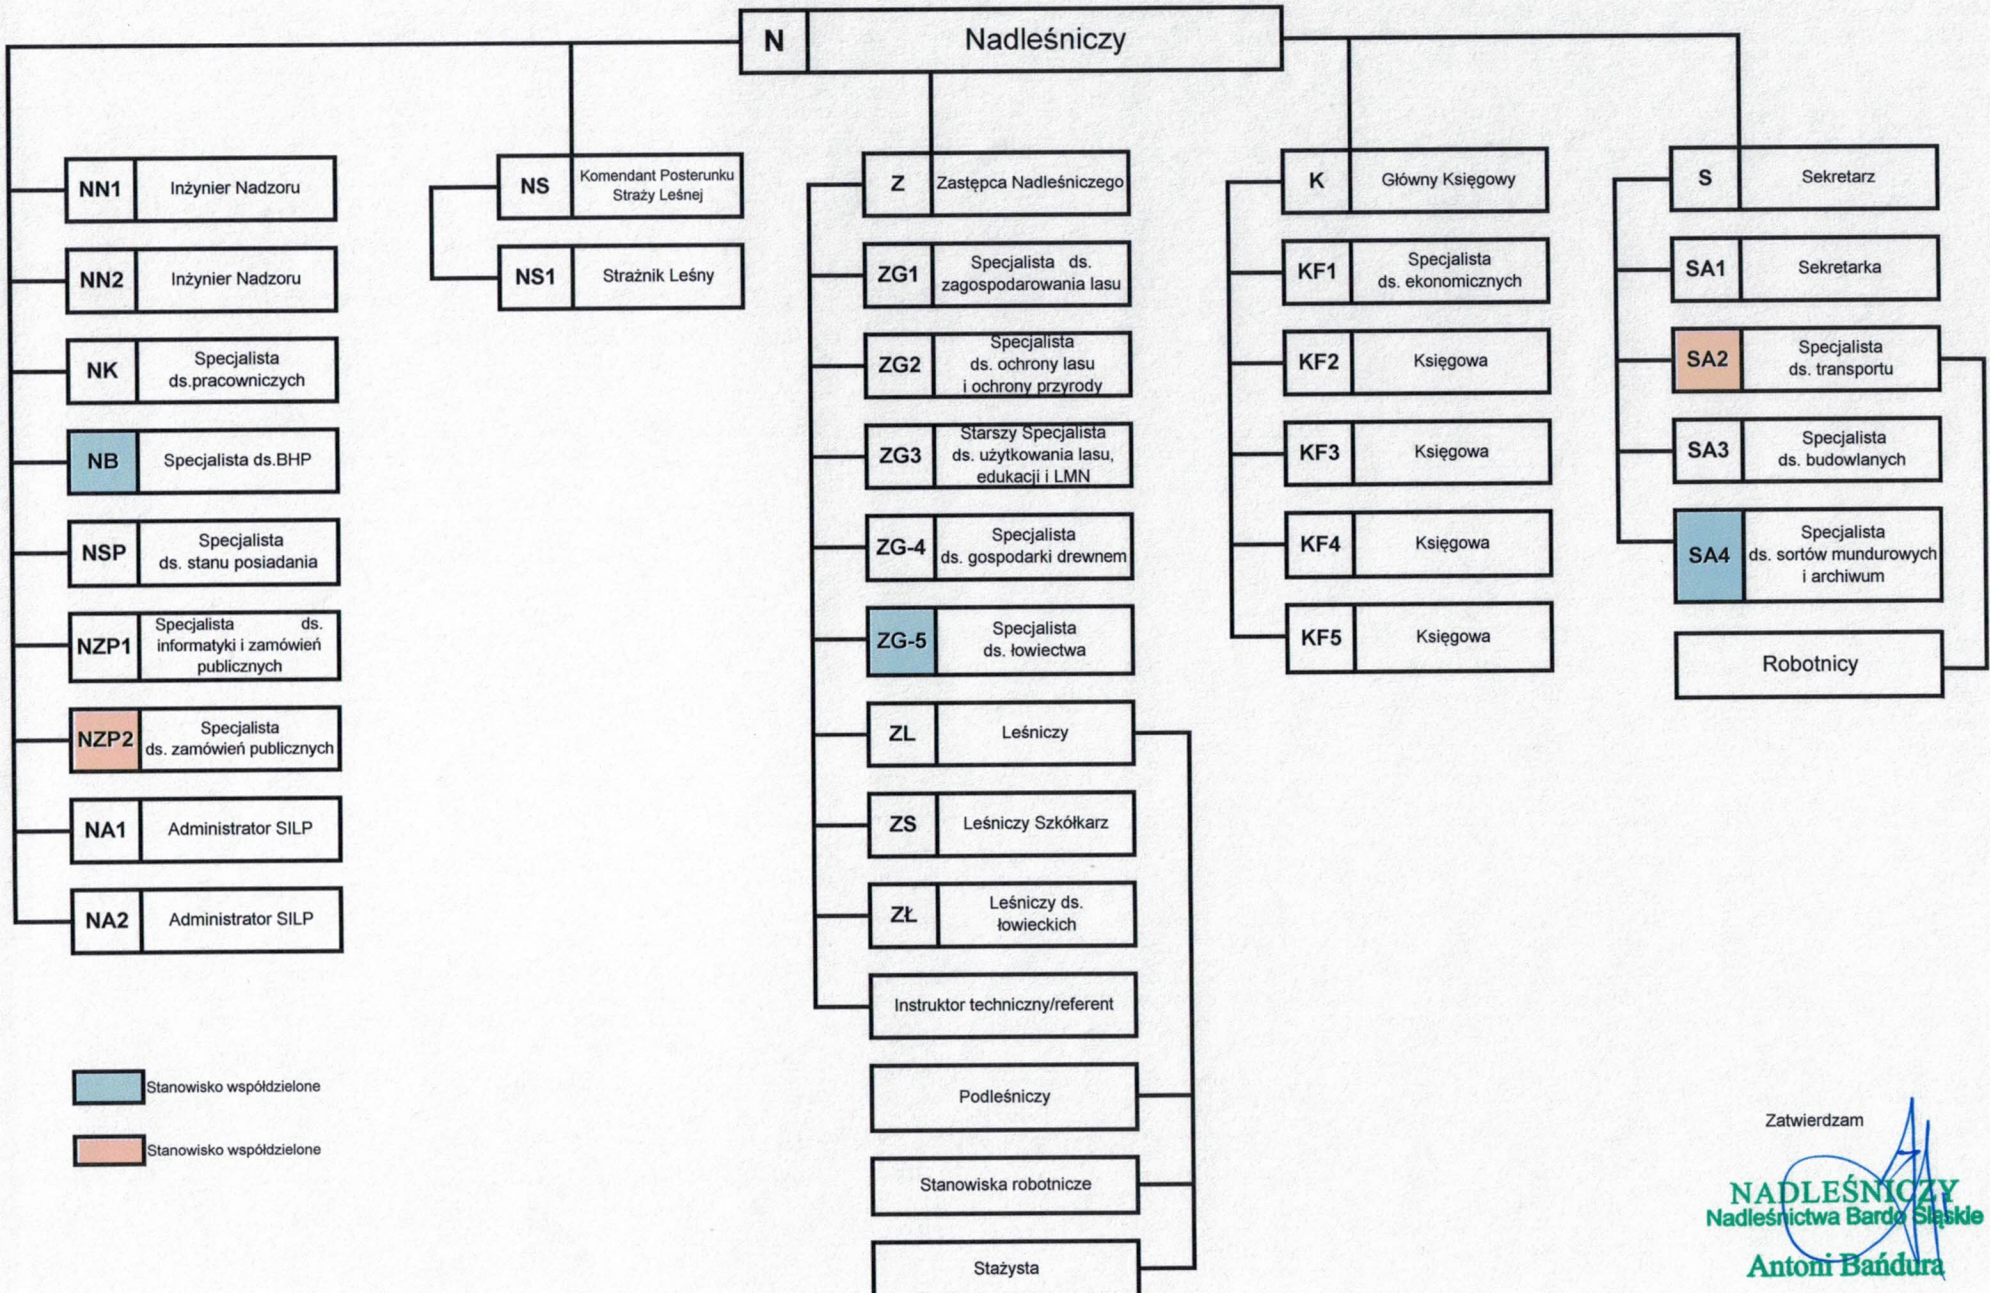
N Nadleśniczy

NN1 Inżynier Nadzoru
NN2 Inżynier Nadzoru
NK Specjalista ds.pracowniczych
NB Specjalista ds.BHP
NSP Specjalista ds. stanu posiadania
NZP1 Specjalista ds. informatyki i zamówień publicznych
NZP2 Specjalista ds. zamówień publicznych
NA1 Administrator SILP
NA2 Administrator SILP

NS Komendant Posterunku Straży Leśnej
NS1 Strażnik Leśny

Z Zastępca Nadleśniczego
ZG1 Specjalista ds. zagospodarowania lasu
ZG2 Specjalista ds. ochrony lasu i ochrony przyrody
ZG3 Starszy Specjalista ds. użytkowania lasu, edukacji i LMN
ZG-4 Specjalista ds. gospodarki drewnem
ZG-5 Specjalista ds. łowiectwa
ZL Leśniczy
ZS Leśniczy Szkółkarz
ZŁ Leśniczy ds. łowieckich
Instruktor techniczny/referent
Podleśniczy
Stanowiska robotnicze
Stażysta

K Główny Księgowy
KF1 Specjalista ds. ekonomicznych
KF2 Księgowa
KF3 Księgowa
KF4 Księgowa
KF5 Księgowa

S Sekretarz
SA1 Sekretarka
SA2 Specjalista ds. transportu
SA3 Specjalista ds. budowlanych
SA4 Specjalista ds. sortów mundurowych i archiwum
Robotnicy

Stanowisko współdzielone
Stanowisko współdzielone

Zatwierdzam
NADLEŚNICZY
Nadleśnictwa Bardo Śląskie
Antoni Bańdura